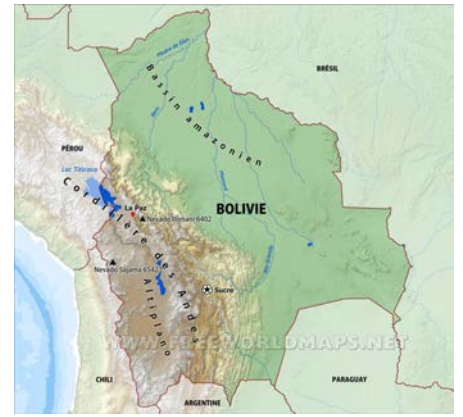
BRÉSIL

Madre de Dios

Bassin amazonien

PÉROU

Lac Titicaca

La Paz

Nevado Illimani 6462

BOLIVIE

Cordillère des Andes

Nevado Sajama 6542

Altiplano

Sucre

WWW.FREEWORLDMAPS.NET

CHILI

PARAGUAY

ARGENTINE